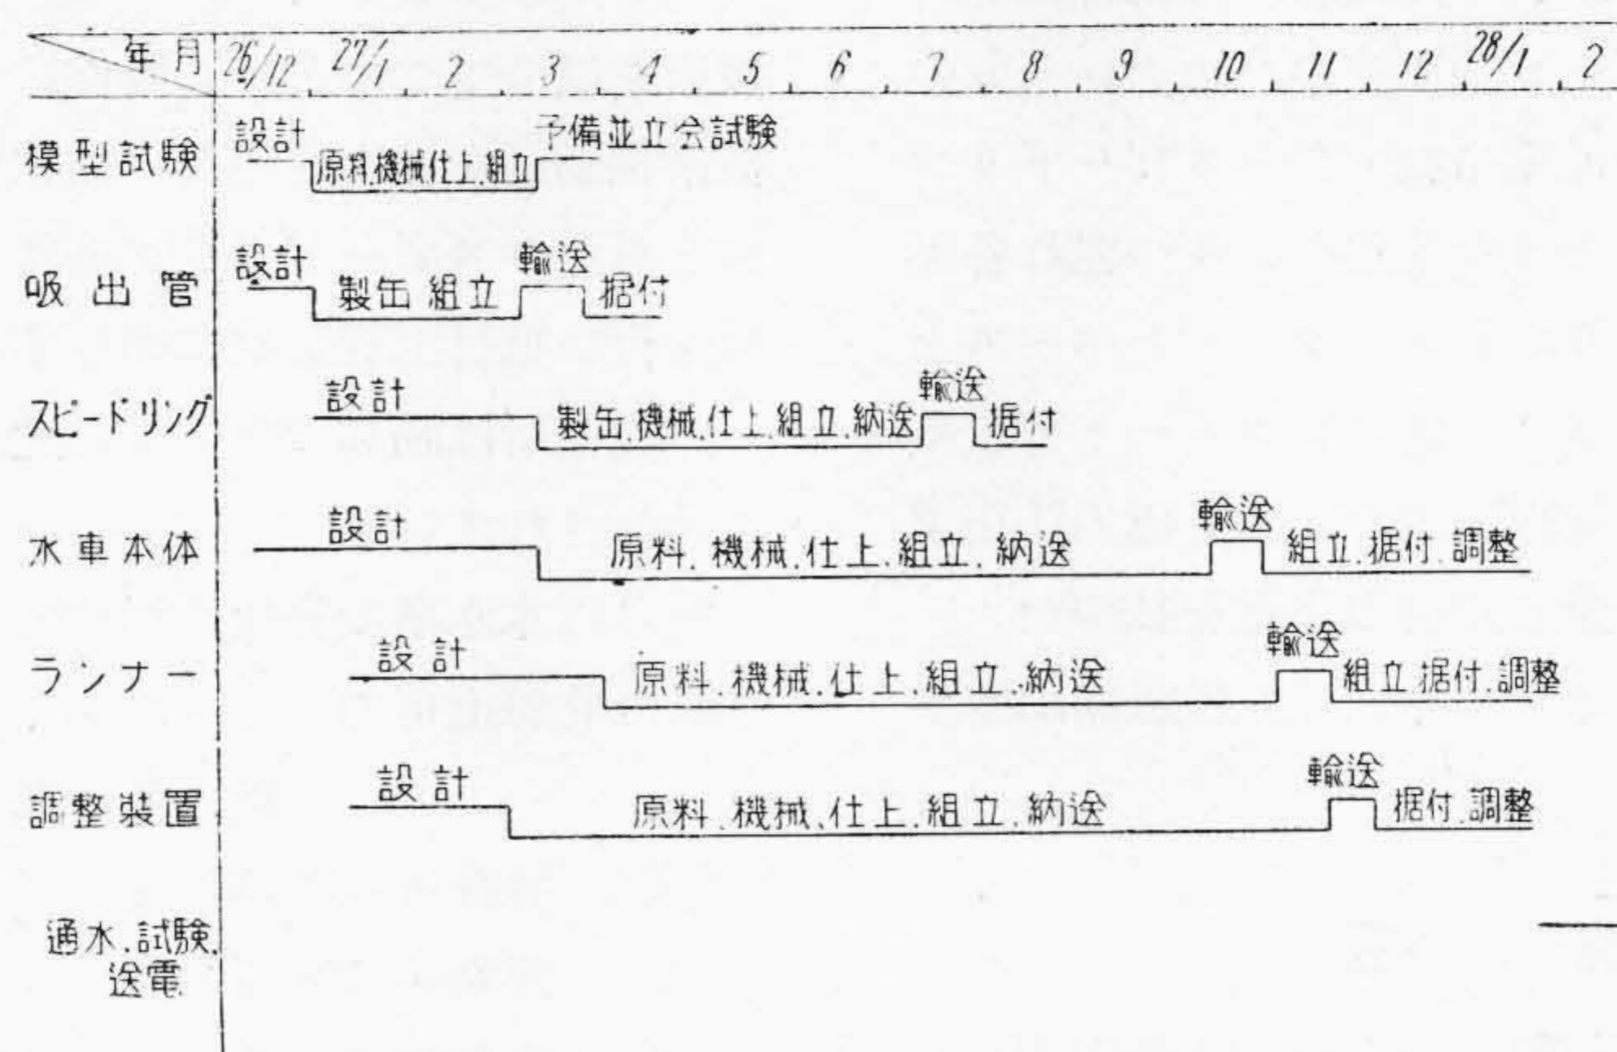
| 年月 | 26/12 | 27/1 | 2 | 3 | 4 | 5 | 6 | 7 | 8 | 9 | 10 | 11 | 12 | 28/1 | 2 |
|---|---|---|---|---|---|---|---|---|---|---|---|---|---|---|---|

模型試験 設計 原料.機械仕上.組立 予備並立会試験

吸出管 設計 製缶 組立 輸送 据付

スピードリング 設計 製缶.機械.仕上.組立.納送 輸送 据付

水車本体 設計 原料.機械.仕上.組立.納送 輸送 組立.据付.調整

ランナー 設計 原料.機械.仕上.組立.納送 輸送 組立.据付.調整

調整装置 設計 原料.機械.仕上.組立.納送 輸送 据付.調整

通水.試験.送電